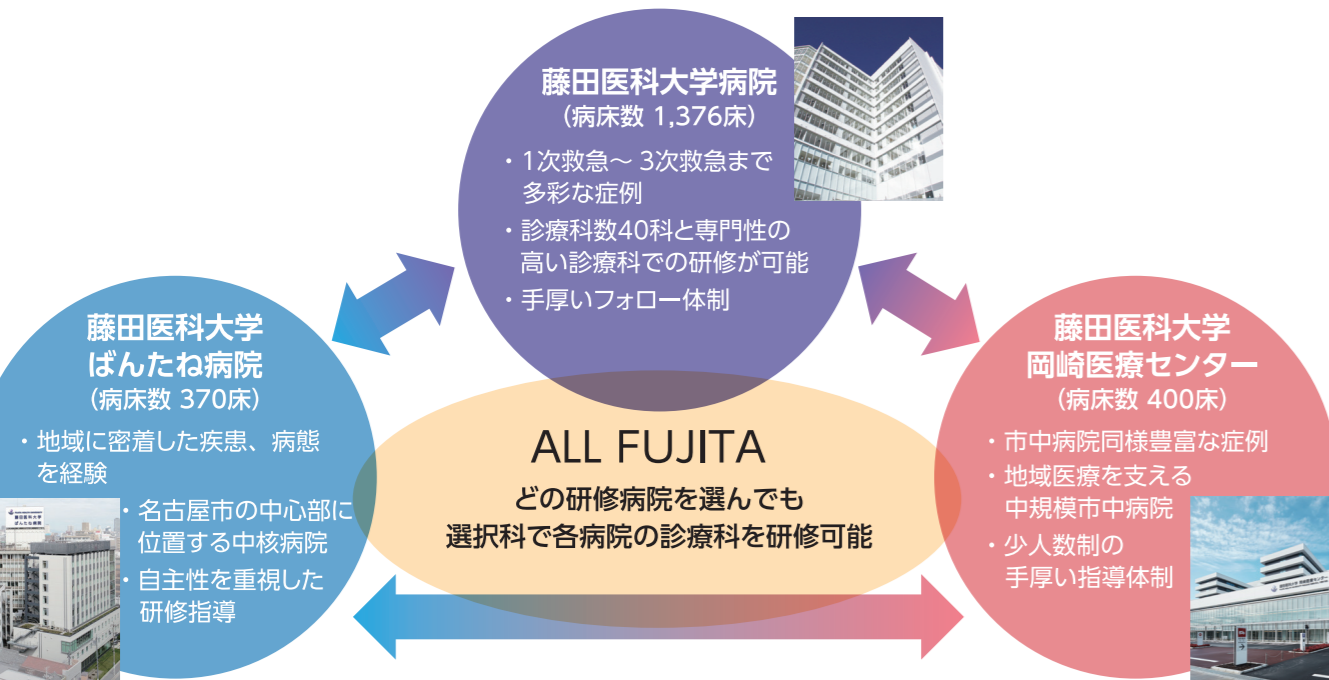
藤田医科大学病院
（病床数 1,376床）

・1次救急～ 3次救急まで多彩な症例
・診療科数40科と専門性の高い診療科での研修が可能
・手厚いフォロー体制

藤田医科大学
ばんたね病院
（病床数 370床）

・地域に密着した疾患、病態を経験
・名古屋市の中心部に位置する中核病院
・自主性を重視した研修指導

藤田医科大学
岡崎医療センター
（病床数 400床）

・市中病院同様豊富な症例
・地域医療を支える中規模市中病院
・少人数制の手厚い指導体制

ALL FUJITA
どの研修病院を選んでも
選択科で各病院の診療科を研修可能